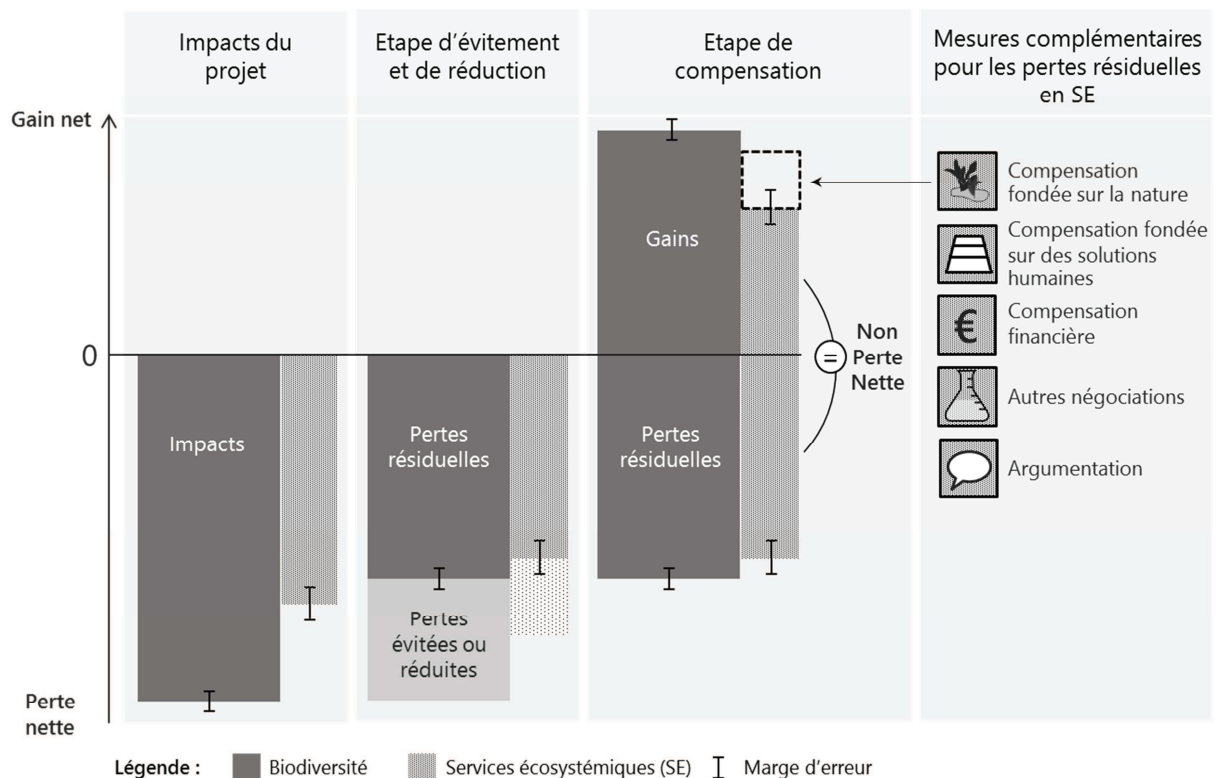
Impacts du projet

Etape d'évitement et de réduction

Etape de compensation

Mesures complémentaires pour les pertes résiduelles en SE

Gain net

0

Perte nette

Impacts

Pertes résiduelles

Pertes évitées ou réduites

Gains

Pertes résiduelles

= Non Perte Nette

Compensation fondée sur la nature

Compensation fondée sur des solutions humaines

€ Compensation financière

Autres négociations

Argumentation

Légende : Biodiversité Services écosystémiques (SE) Marge d'erreur